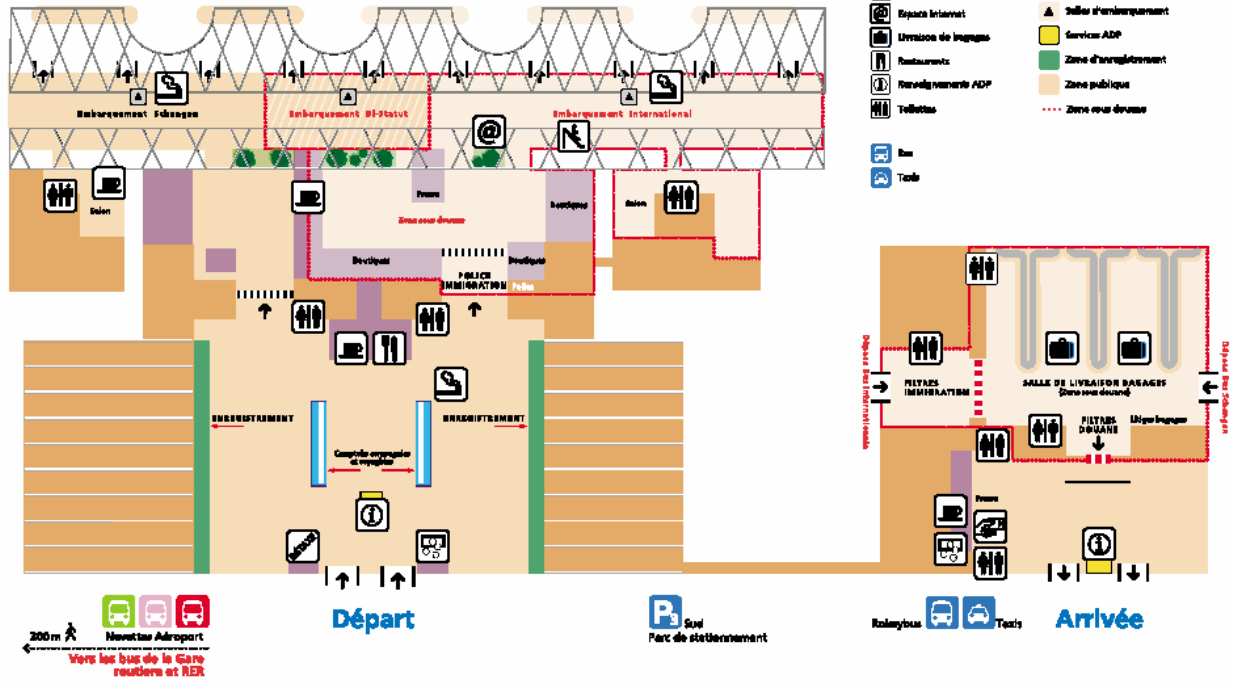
Espace Internet
Livraison de bagages
Restaurants
Renseignements ADP
Toilettes
Salles d'embarquement
Services ADP
Zone d'enregistrement
Zone publique
Zone sous douane
Bus
Taxis

Embarquement Schengen
Embarquement Bi-Statut
Embarquement International
Salon
Presse
Zone sous douane
Boutiques
Boutiques
Boutiques
Salon
POLICE IMMIGRATION
Police
ENREGISTREMENT
ENREGISTREMENT
Comptoirs compagnies et voyagistes

FILTRES IMMIGRATION
SALLE DE LIVRAISON BAGAGES (Zone sous douane)
Litiges bagages
FILTRES DOUANE
Dépose Bus Internationale
Dépose Bus Schengen
Presse

200 m
Navettes Aéroport
Vers les bus de la Gare routière et RER
Départ
Sud
Parc de stationnement
Roissybus
Taxis
Arrivée